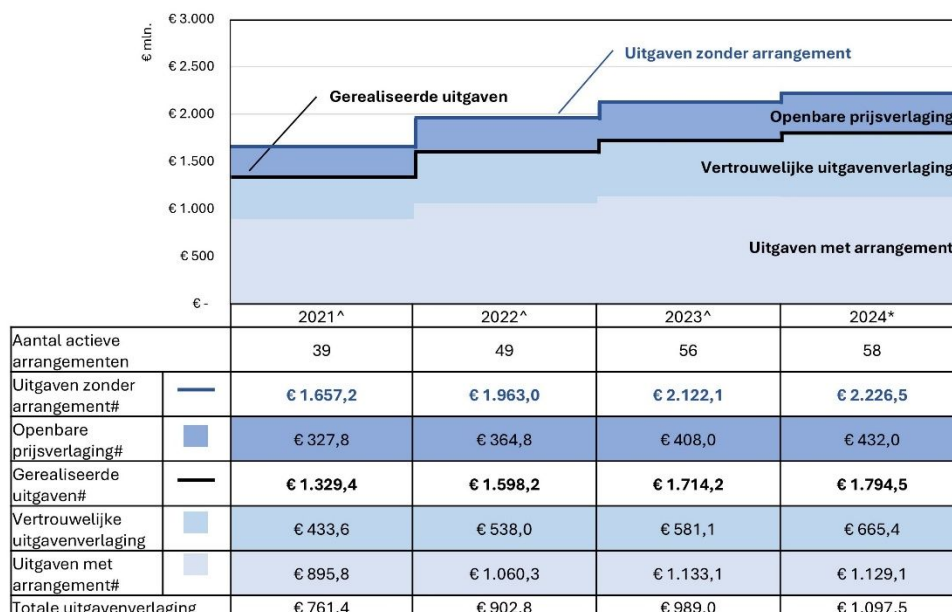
€ mln.

€ 3.000
€ 2.500
€ 2.000
€ 1.500
€ 1.000
€ 500
€ -

Uitgaven zonder arrangement
Gerealiseerde uitgaven
Openbare prijsverlaging
Vertrouwelijke uitgavenverlaging
Uitgaven met arrangement

| | | 2021^ | 2022^ | 2023^ | 2024* |
|---|---|---|---|---|---|
| Aantal actieve arrangementen | | 39 | 49 | 56 | 58 |
| Uitgaven zonder arrangement# | | € 1.657,2 | € 1.963,0 | € 2.122,1 | € 2.226,5 |
| Openbare prijsverlaging# | | € 327,8 | € 364,8 | € 408,0 | € 432,0 |
| Gerealiseerde uitgaven# | | € 1.329,4 | € 1.598,2 | € 1.714,2 | € 1.794,5 |
| Vertrouwelijke uitgavenverlaging | | € 433,6 | € 538,0 | € 581,1 | € 665,4 |
| Uitgaven met arrangement# | | € 895,8 | € 1.060,3 | € 1.133,1 | € 1.129,1 |
| Totale uitgavenverlaging | | € 761,4 | € 902,8 | € 989,0 | € 1.097,5 |